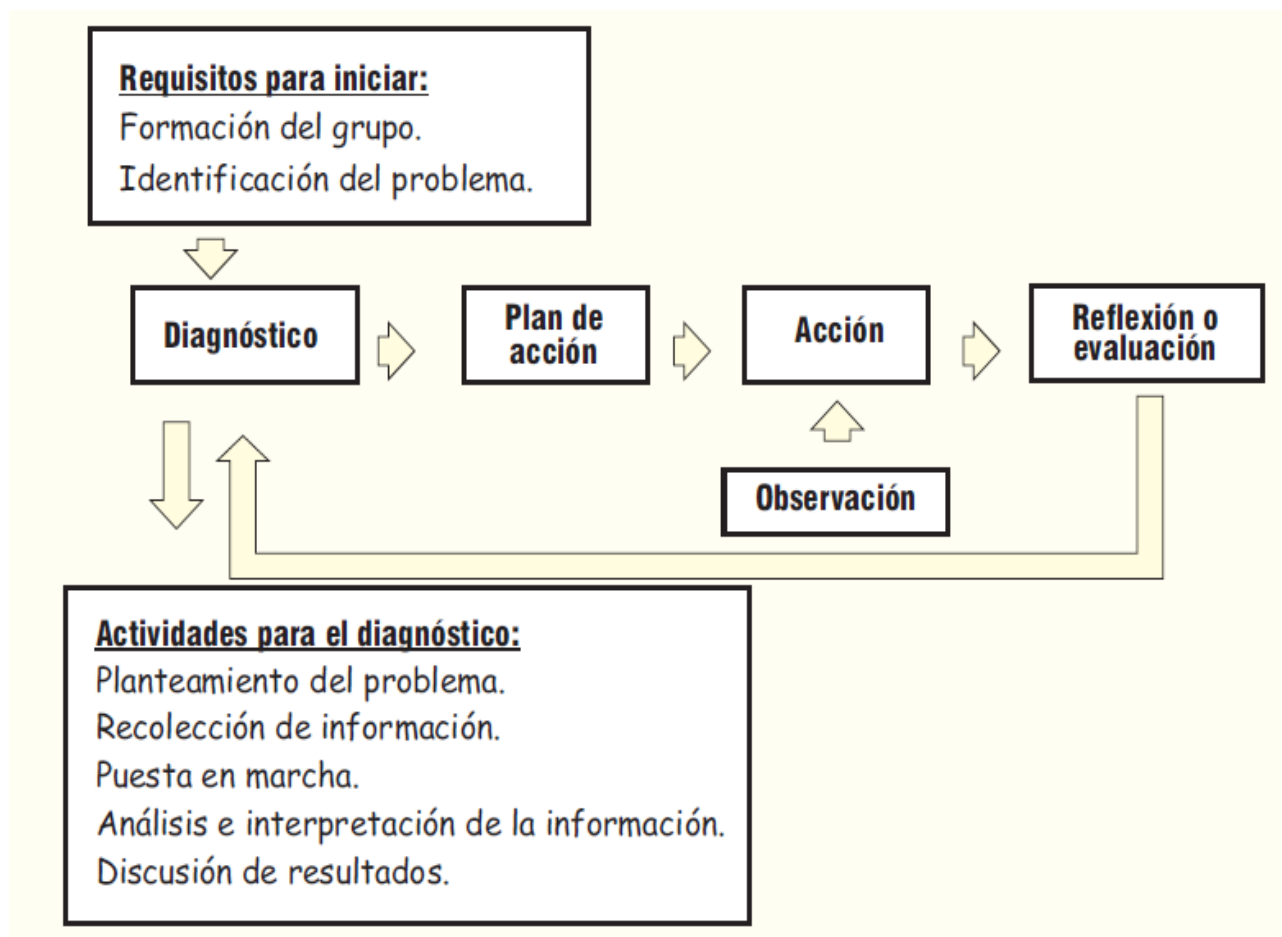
Requisitos para iniciar:
Formación del grupo.
Identificación del problema.

Diagnóstico

Plan de acción

Acción

Reflexión o evaluación

Observación

Actividades para el diagnóstico:
Planteamiento del problema.
Recolección de información.
Puesta en marcha.
Análisis e interpretación de la información.
Discusión de resultados.